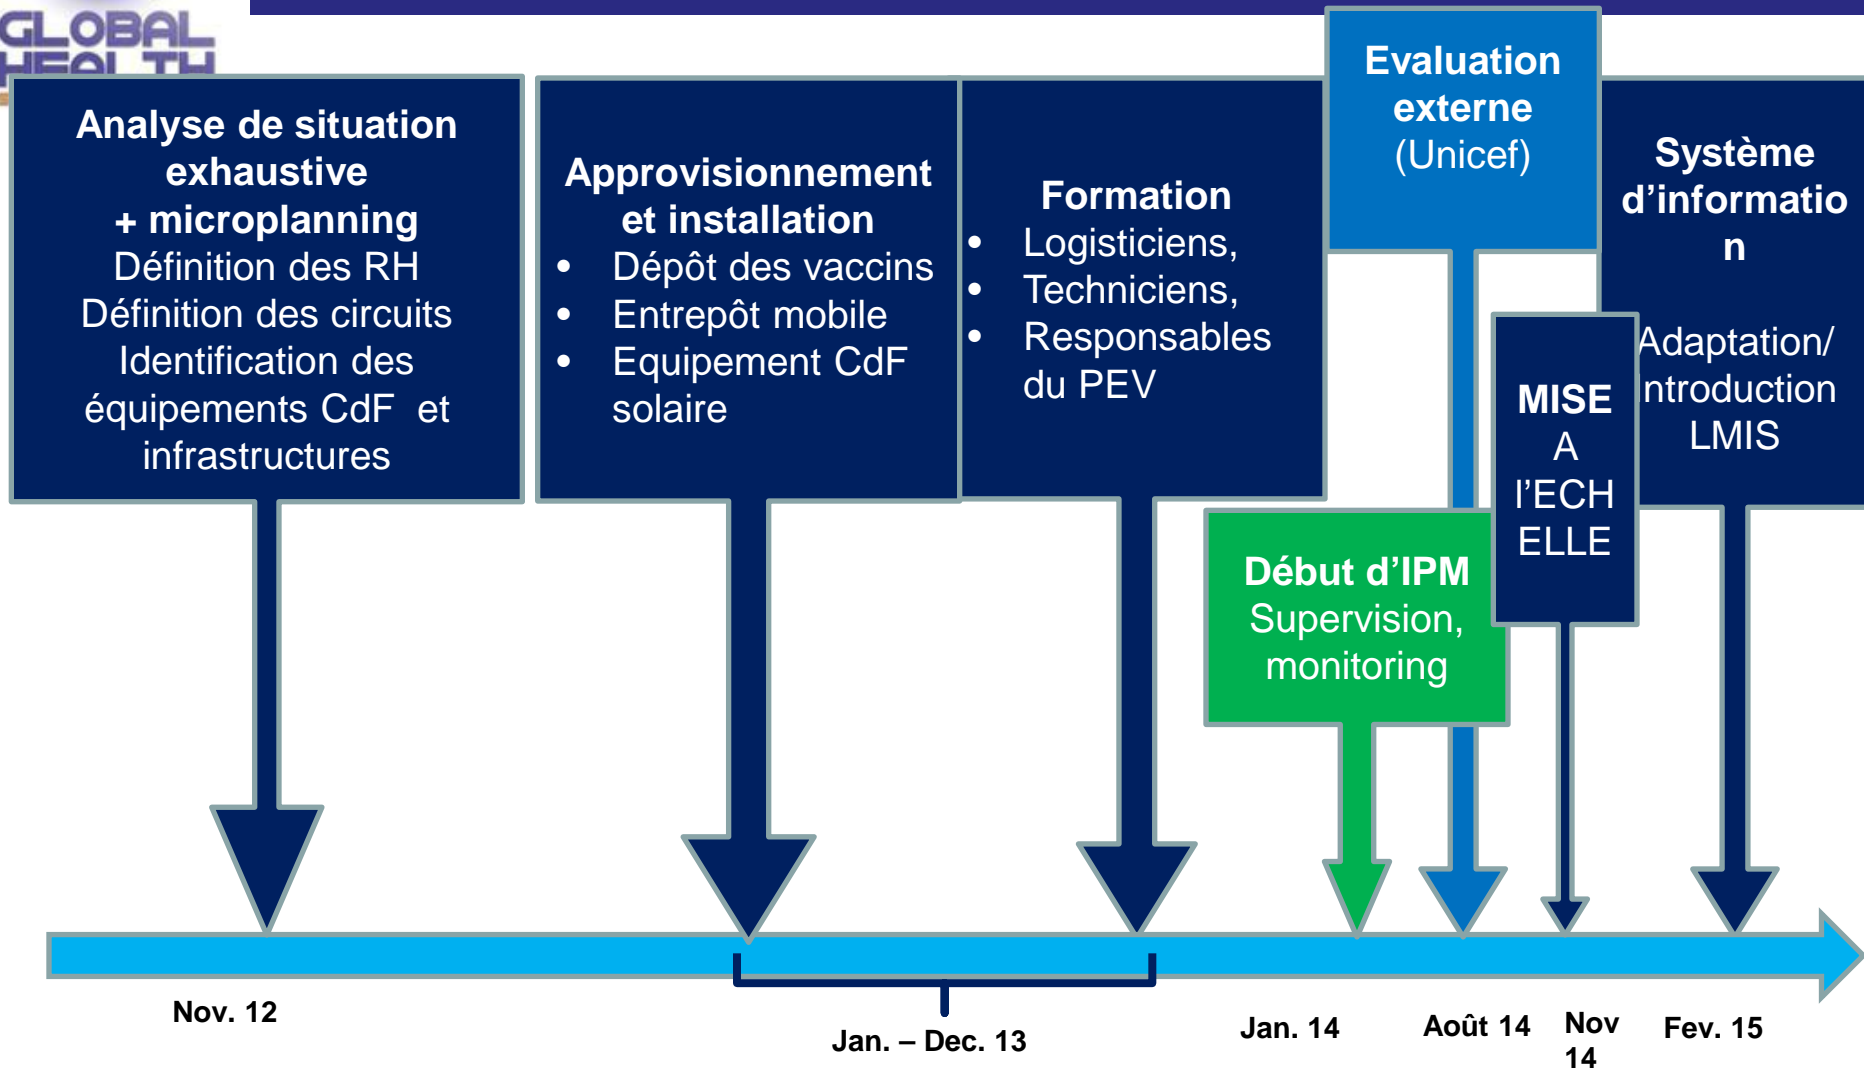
GLOBAL HEALTH

Analyse de situation exhaustive
+ microplanning
Définition des RH
Définition des circuits
Identification des équipements CdF et infrastructures

Approvisionnement et installation
- Dépôt des vaccins
- Entrepôt mobile
- Equipement CdF solaire

Formation
- Logisticiens,
- Techniciens,
- Responsables du PEV

Evaluation externe
(Unicef)

Système d'informatio n

Adaptation/ ntroduction LMIS

MISE A l'ECH ELLE

Début d'IPM
Supervision, monitoring

Nov. 12

Jan. – Dec. 13

Jan. 14

Août 14

Nov 14

Fev. 15